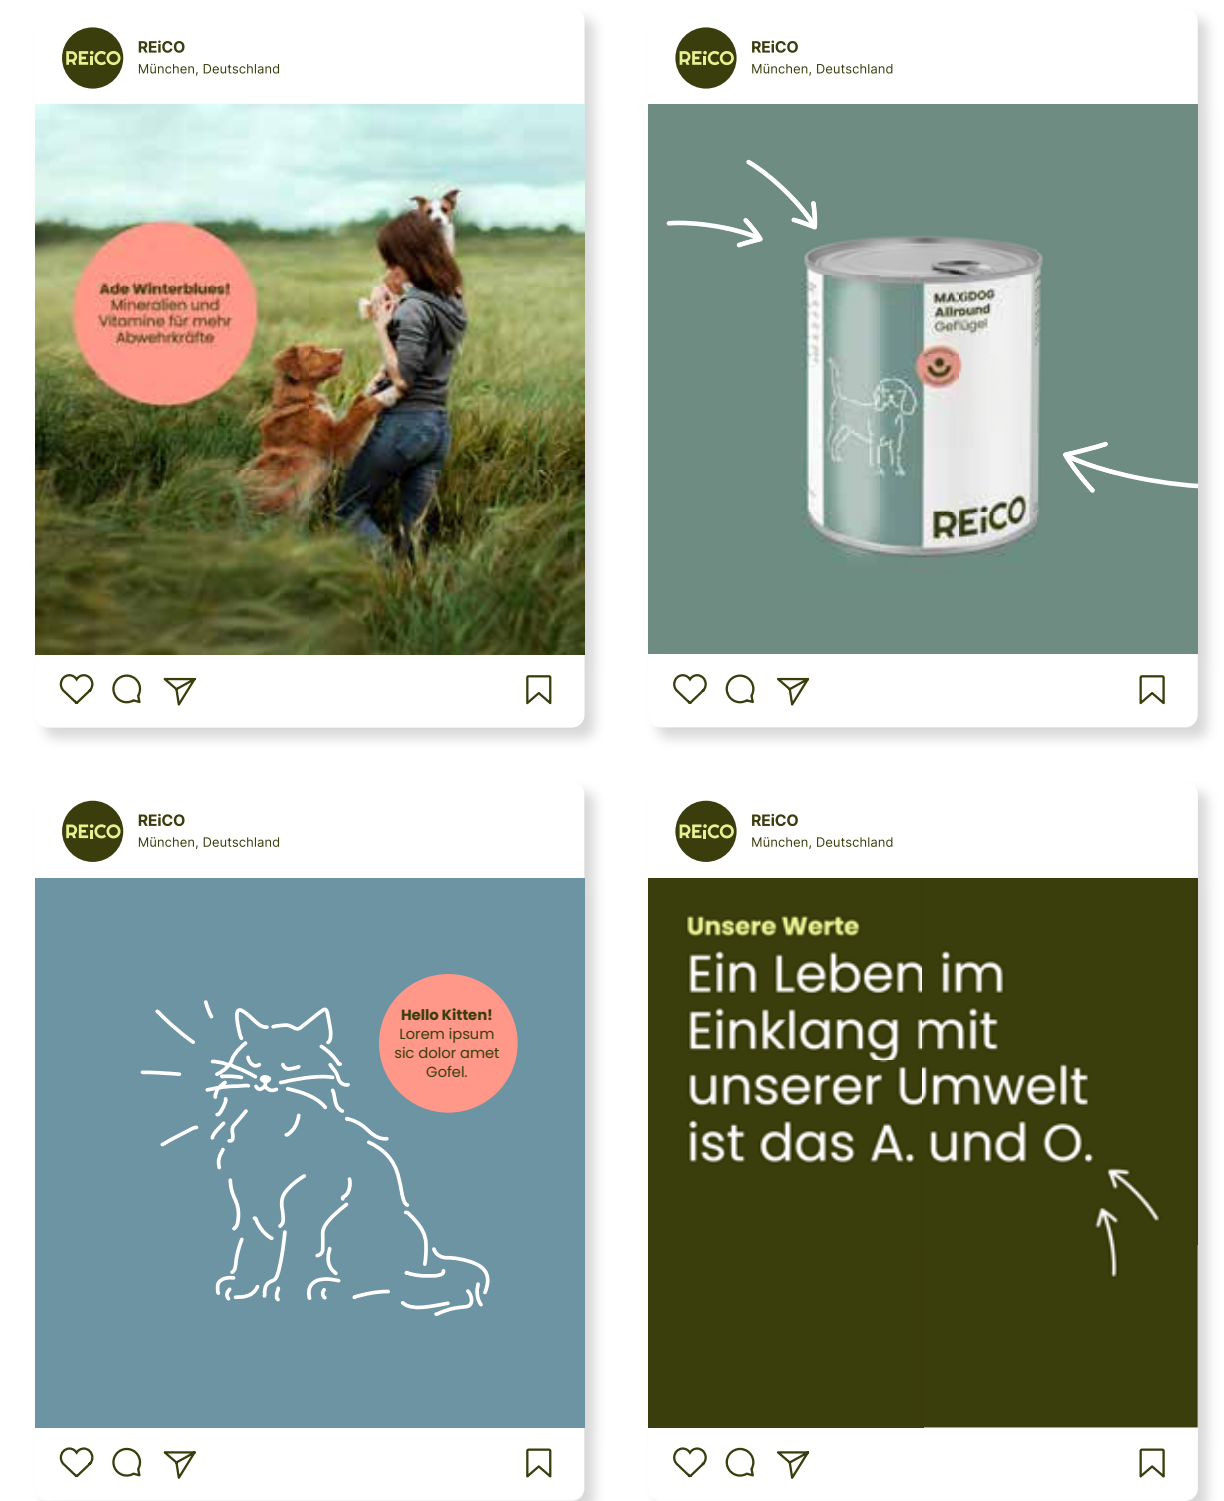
REiCO

REiCO
München, Deutschland

Ade Winterblues! Mineralien und Vitamine für mehr Abwehrkräfte

REiCO

REiCO
München, Deutschland

MAXDOG
Allround
Geflügel

REiCO

REiCO

REiCO
München, Deutschland

Hello Kitten!
Lorem ipsum sic dolor amet Gofel.

REiCO

REiCO
München, Deutschland

Unsere Werte

Ein Leben im Einklang mit unserer Umwelt ist das A. und O.